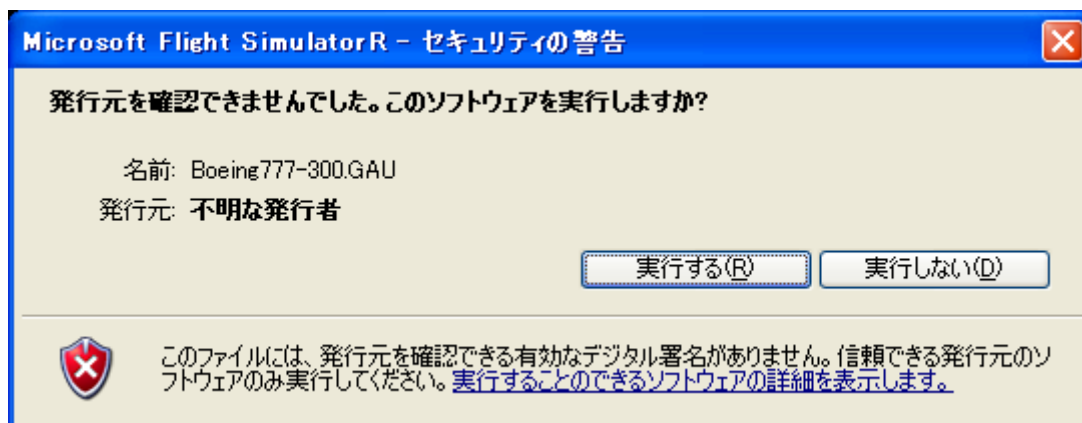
Microsoft Flight SimulatorR - セキュリティの警告

発行元を確認できませんでした。このソフトウェアを実行しますか?

名前: Boeing777-300.GAU

発行元: 不明な発行者

実行する(R)

実行しない(D)

このファイルには、発行元を確認できる有効なデジタル署名がありません。信頼できる発行元のソフトウェアのみ実行してください。実行することのできるソフトウェアの詳細を表示します。